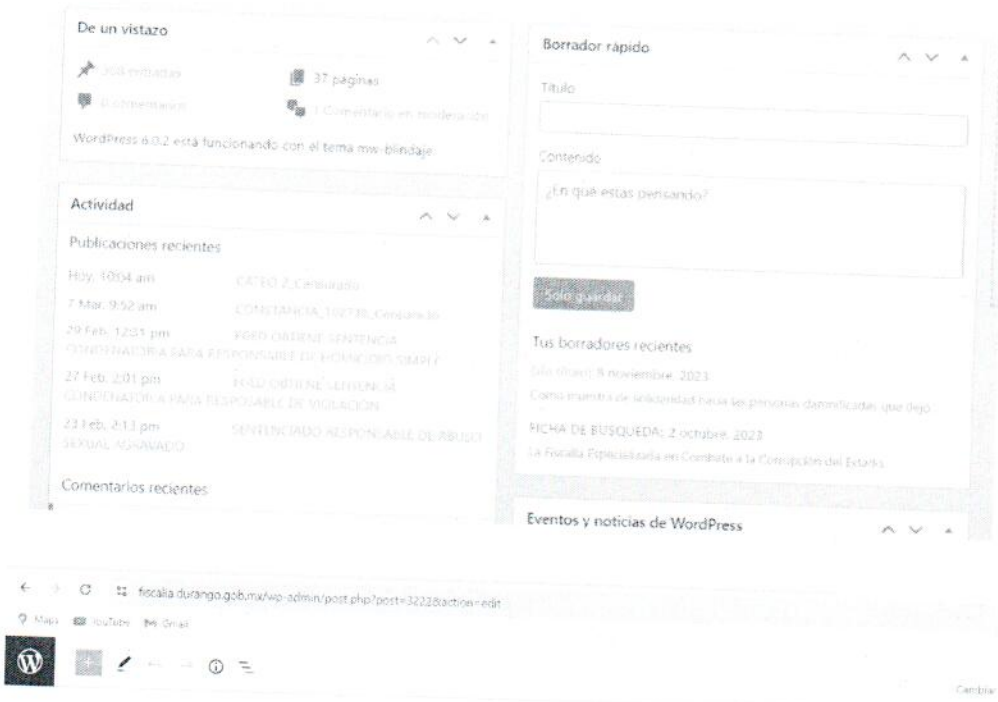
De un vistazo

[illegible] entradas

37 páginas

0 comentarios

1 Comentario en moderación

WordPress 6.0.2 está funcionando con el tema mw-blindaje.

Actividad

Publicaciones recientes

Hoy, 10:04 am CATEO 2, Censurado

7 Mar, 9:52 am CONSTANCIA_102738, Censurado

29 Feb, 12:31 pm FGED OBTIENE SENTENCIA CONDENATORIA PARA RESPONSABLE DE HOMICIDIO SIMPLE

27 Feb, 2:01 pm FGED OBTIENE SENTENCIA CONDENATORIA PARA RESPOSABLE DE VIOLACIÓN

23 Feb, 2:11 pm SENTENCIADO RESPONSABLE DE ABUSO SEXUAL AGRAVADO

Comentarios recientes

Borrador rápido

Título

Contenido

¿En qué estás pensando?

Solo guardar

Tus borradores recientes

(Sin título) 8 noviembre, 2023

Como muestra de solidaridad hacia las personas damnificadas que dejó

FICHA DE BUSQUEDA; 2 octubre, 2023

La Fiscalía Especializada en Combate a la Corrupción del Estado

Eventos y noticias de WordPress

fiscalia.durango.gob.mx/wp-admin/post.php?post=32228&action=edit

Maps YouTube Gmail

Cambiar